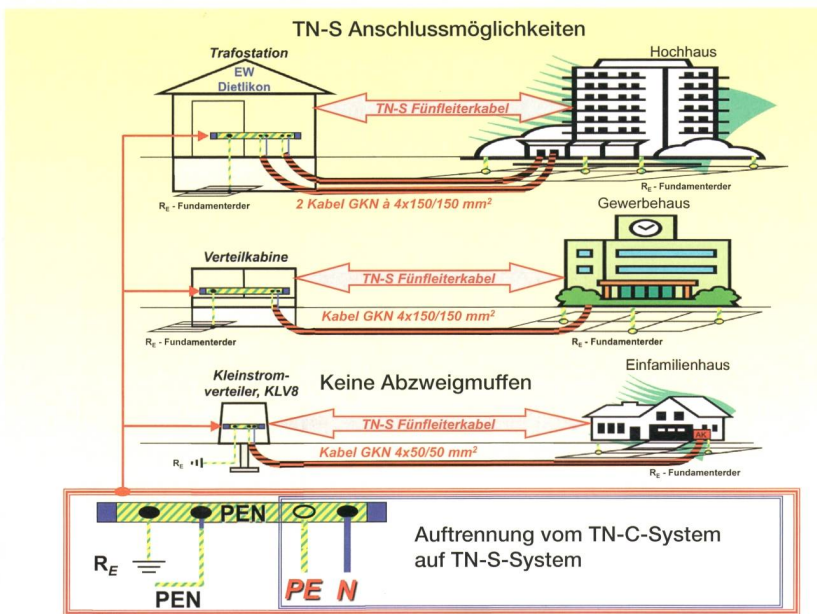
TN-S Anschlussmöglichkeiten

Trafostation
EW
Dietlikon

Hochhaus

TN-S Fünfleiterkabel

$R_E$ - Fundamenterder

2 Kabel GKN à 4x150/150 $mm^2$

$R_E$ - Fundamenterder

Gewerbehaus

Verteilkabine

TN-S Fünfleiterkabel

Kabel GKN 4x150/150 $mm^2$

$R_E$ - Fundamenterder

$R_E$ - Fundamenterder

Kleinstromverteiler, KLV8

Keine Abzweigmuffen

Einfamilienhaus

TN-S Fünfleiterkabel

$R_E$

Kabel GKN 4x50/50 $mm^2$

AK

$R_E$ - Fundamenterder

PEN

$R_E$

PEN

PE N

Auftrennung vom TN-C-System auf TN-S-System